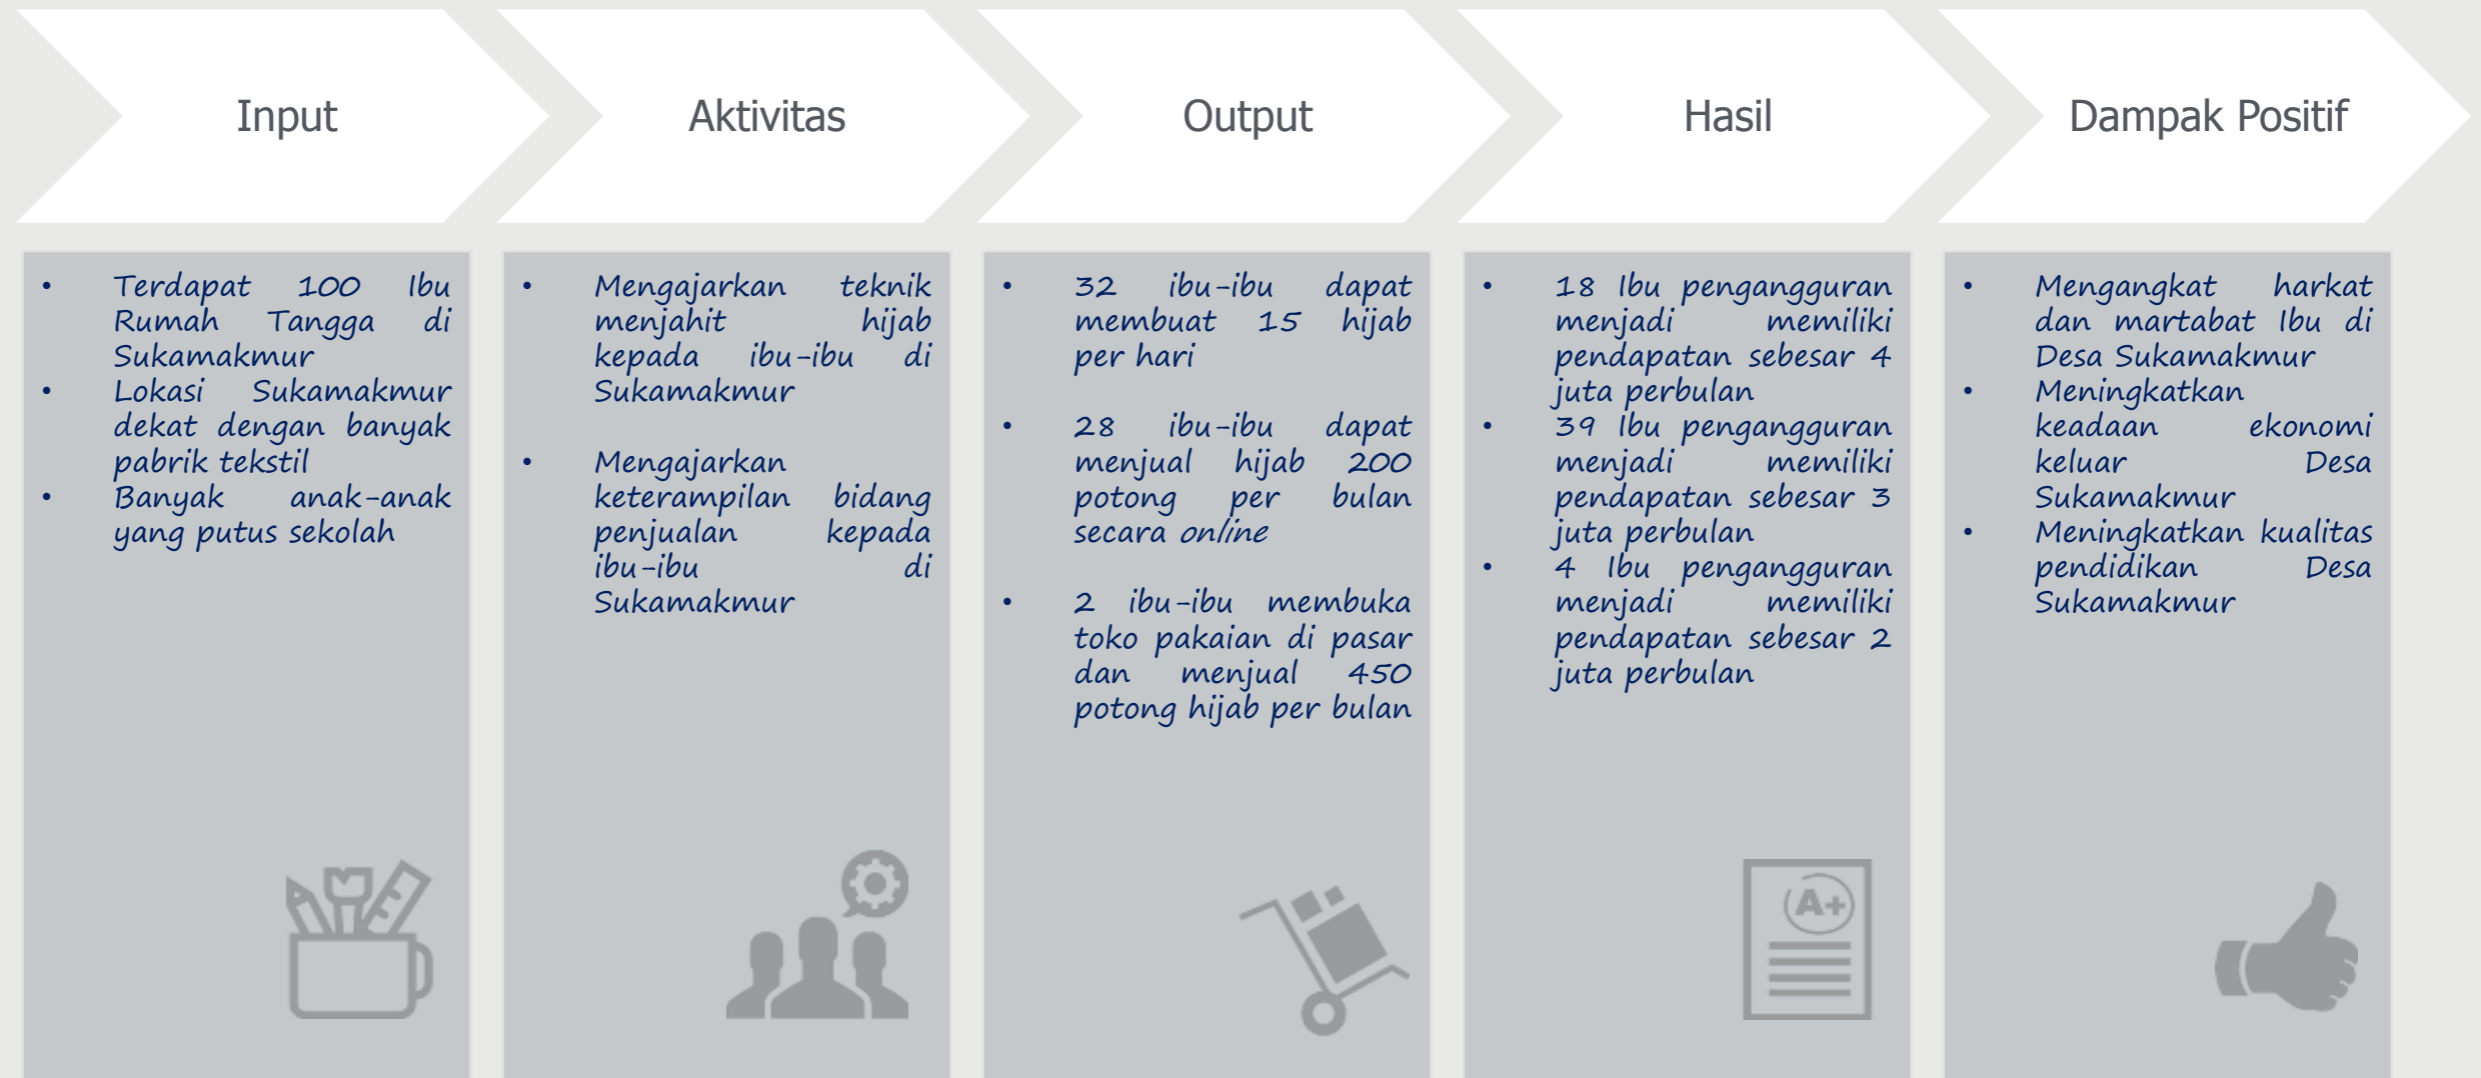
Input

- Terdapat 100 Ibu Rumah Tangga di Sukamakmur
- Lokasi Sukamakmur dekat dengan banyak pabrik tekstil
- Banyak anak-anak yang putus sekolah

Aktivitas

- Mengajarkan teknik menjahit hijab kepada ibu-ibu di Sukamakmur
- Mengajarkan keterampilan bidang penjualan kepada ibu-ibu di Sukamakmur

Output

- 32 ibu-ibu dapat membuat 15 hijab per hari
- 28 ibu-ibu dapat menjual hijab 200 potong per bulan secara online
- 2 ibu-ibu membuka toko pakaian di pasar dan menjual 450 potong hijab per bulan

Hasil

- 18 Ibu pengangguran menjadi memiliki pendapatan sebesar 4 juta perbulan
- 39 Ibu pengangguran menjadi memiliki pendapatan sebesar 3 juta perbulan
- 4 Ibu pengangguran menjadi memiliki pendapatan sebesar 2 juta perbulan

A+

Dampak Positif

- Mengangkat harkat dan martabat Ibu di Desa Sukamakmur
- Meningkatkan keadaan ekonomi keluar Desa Sukamakmur
- Meningkatkan kualitas pendidikan Desa Sukamakmur